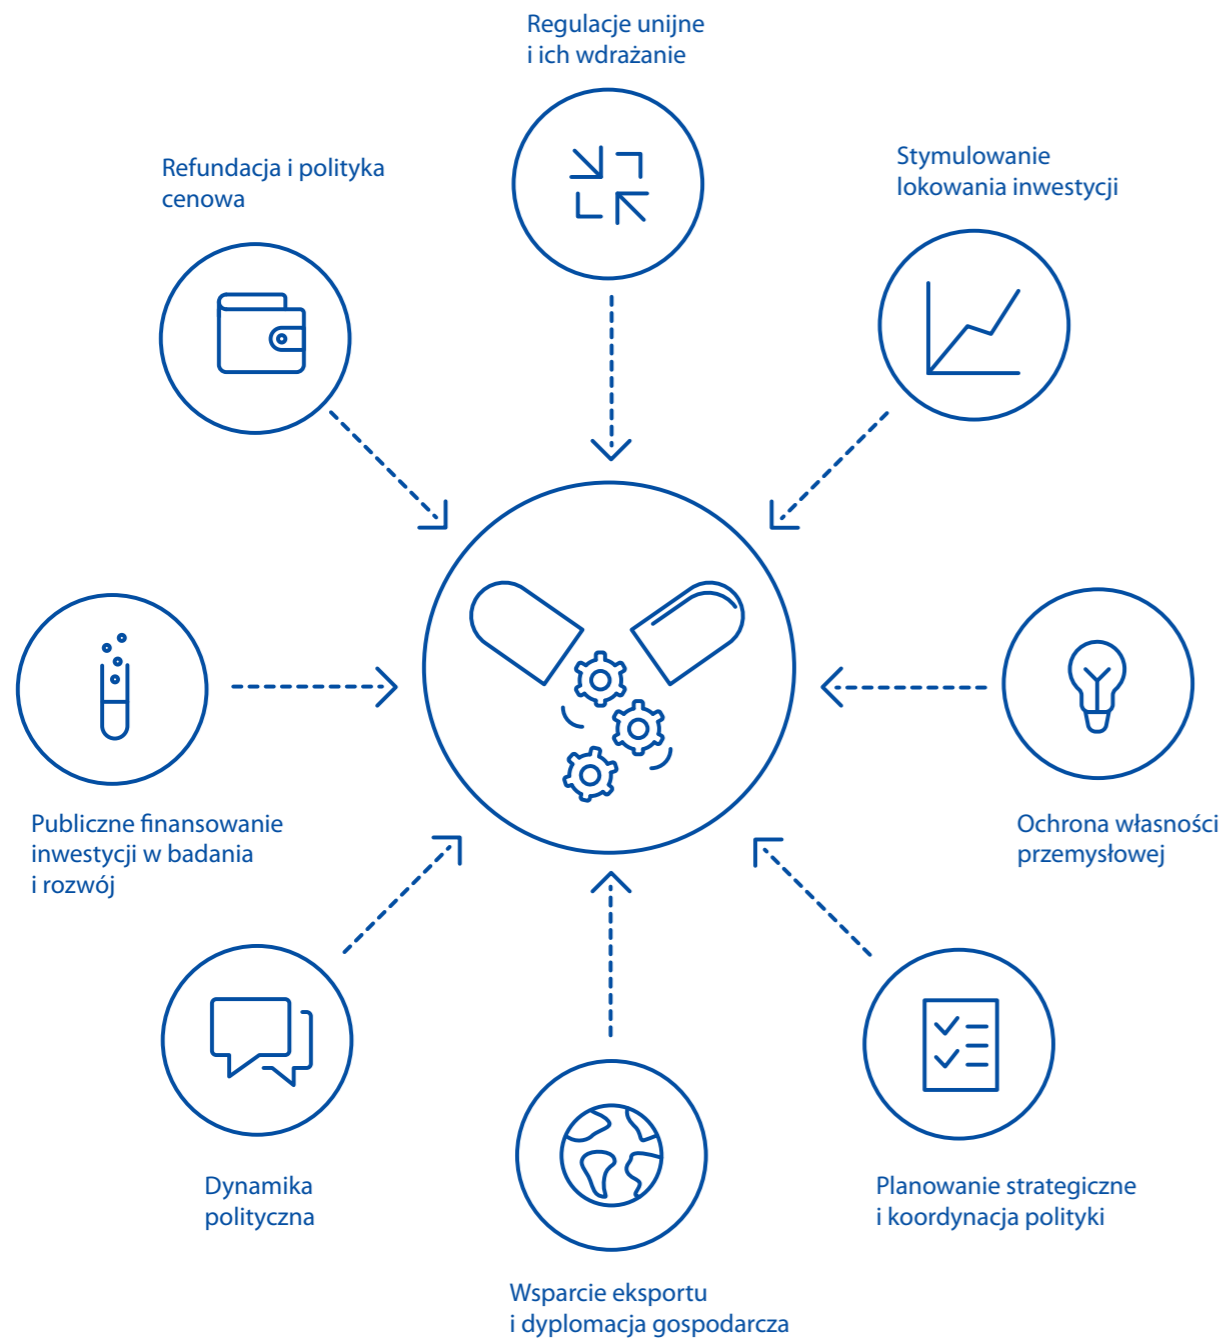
Regulacje unijne i ich wdrażanie

Refundacja i polityka cenowa

Stymulowanie lokowania inwestycji

Publiczne finansowanie inwestycji w badania i rozwój

Ochrona własności przemysłowej

Dynamika polityczna

Planowanie strategiczne i koordynacja polityki

Wsparcie eksportu i dyplomacja gospodarcza